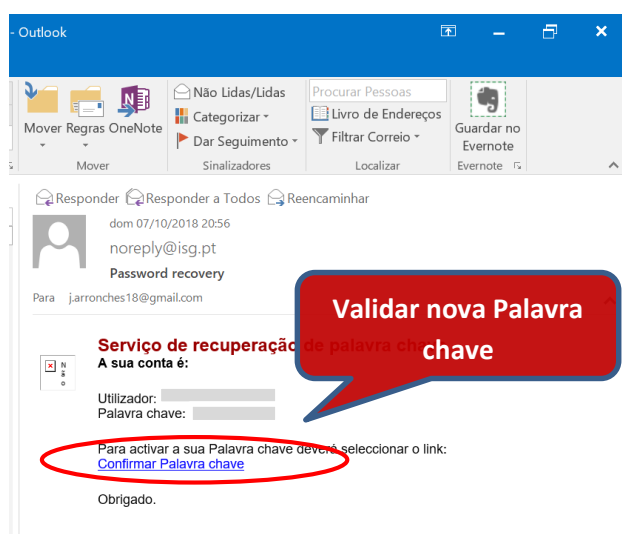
- Outlook

Mover Regras OneNote
Mover

Não Lidas/Lidas
Categorizar
Dar Seguimento
Sinalizadores

Procurar Pessoas
Livro de Endereços
Filtrar Correio
Localizar

Guardar no Evernote
Evernote

Responder Responder a Todos Reencaminhar

dom 07/10/2018 20:56
noreply@isg.pt
Password recovery

Para j.arronches18@gmail.com

Validar nova Palavra chave

N ã o

Serviço de recuperação de palavra cha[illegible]
A sua conta é:

Utilizador:
Palavra chave:

Para activar a sua Palavra chave deverá seleccionar o link:
Confirmar Palavra chave

Obrigado.